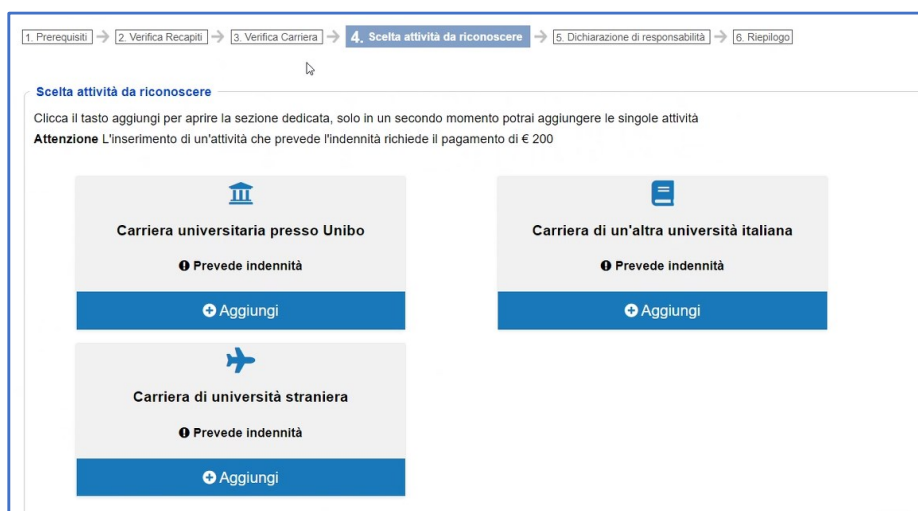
1. Prerequisiti → 2. Verifica Recapiti → 3. Verifica Carriera → 4. Scelta attività da riconoscere → 5. Dichiarazione di responsabilità → 6. Riepilogo

Scelta attività da riconoscere

Clicca il tasto aggiungi per aprire la sezione dedicata, solo in un secondo momento potrai aggiungere le singole attività
**Attenzione** L'inserimento di un'attività che prevede l'indennità richiede il pagamento di € 200

Carriera universitaria presso Unibo

Prevede indennità

Aggiungi

Carriera di un'altra università italiana

Prevede indennità

Aggiungi

Carriera di università straniera

Prevede indennità

Aggiungi